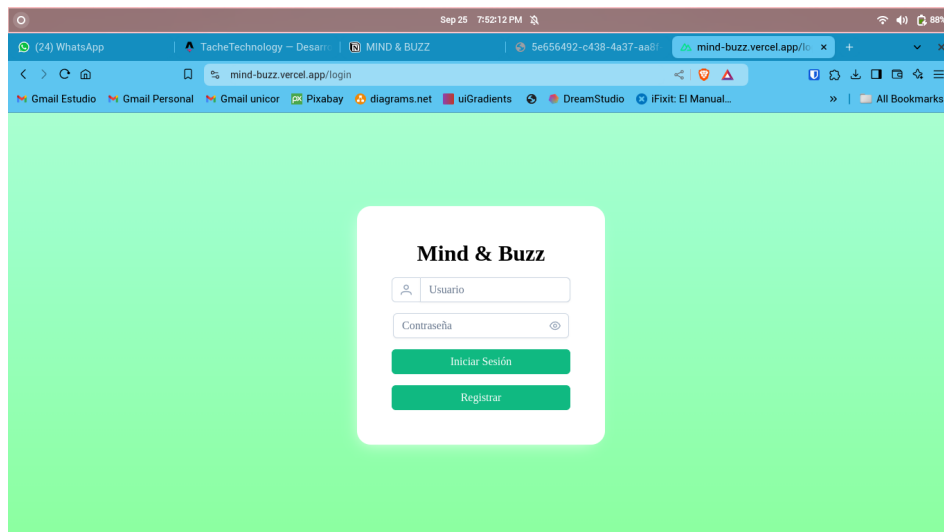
Sep 25 7:52:12 PM

88%

(24) WhatsApp
TacheTechnology — Desarr
MIND & BUZZ
5e656492-c438-4a37-aa8
mind-buzz.vercel.app/lo

mind-buzz.vercel.app/login

Gmail Estudio
Gmail Personal
Gmail unicor
Pixabay
diagrams.net
uiGradients
DreamStudio
iFixit: El Manual...
All Bookmarks

Mind & Buzz

Usuario

Contraseña

Iniciar Sesión

Registrar